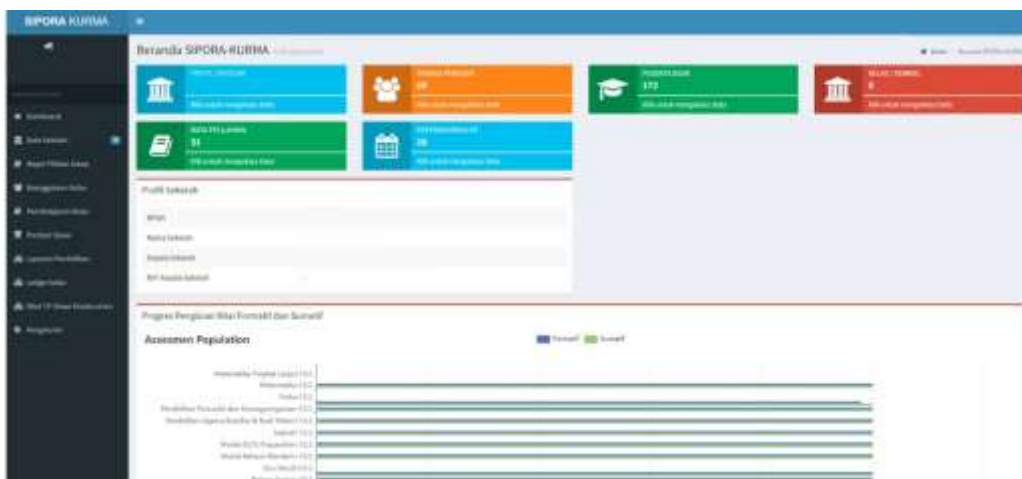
SIPORA KURMA

Beranda SIPORA-KURMA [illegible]

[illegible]

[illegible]

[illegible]

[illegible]

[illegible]

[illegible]

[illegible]

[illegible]

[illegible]

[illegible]

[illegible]
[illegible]
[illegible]

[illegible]
49
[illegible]

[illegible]
172
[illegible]

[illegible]
8
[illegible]

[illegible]
31
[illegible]

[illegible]
28
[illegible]

Profil Sekolah

NPSN

Nama Sekolah

Kepala Sekolah

NIP Kepala Sekolah

Progres Pengisian Nilai Formatif dan Sumatif

Assesmen Population

Formatif Sumatif

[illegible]
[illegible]
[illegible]
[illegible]
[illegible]
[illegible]
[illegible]
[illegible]
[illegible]
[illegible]